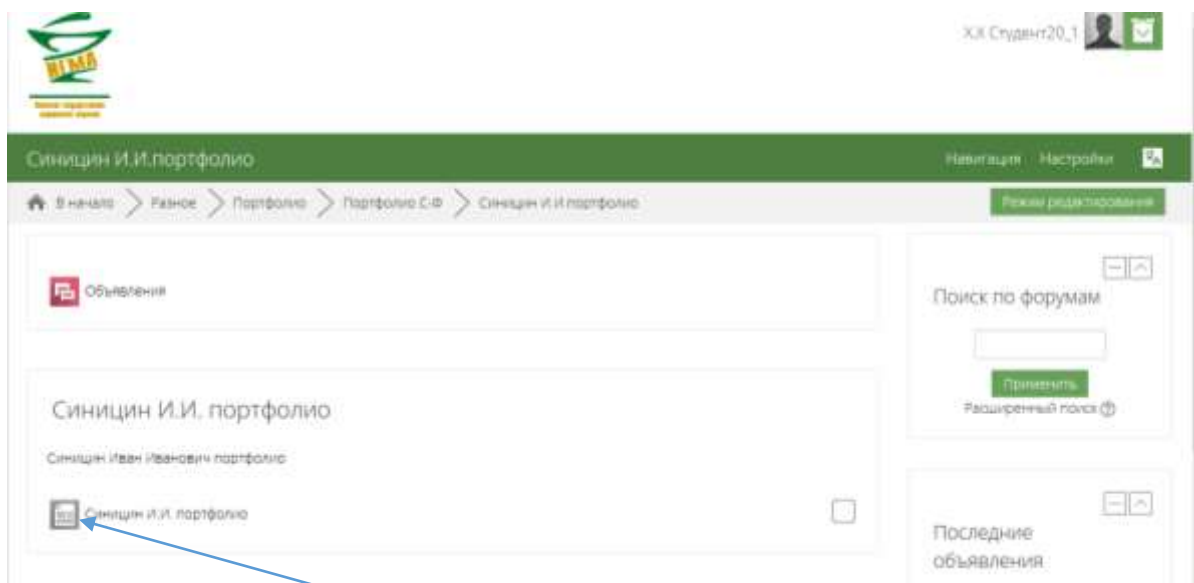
ВГМА

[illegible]

Х.Х Студент20_1

Синицин И.И.портфолио

Навигация Настройки

В начало > Разное > Портфолио > Портфолио С-Ф > Синицин И.И портфолио

Режим редактирования

Объявления

Поиск по форумам

Применить

Расширенный поиск

Синицин И.И. портфолио

Синицин Иван Иванович портфолио

Синицин И.И. портфолио

Последние объявления